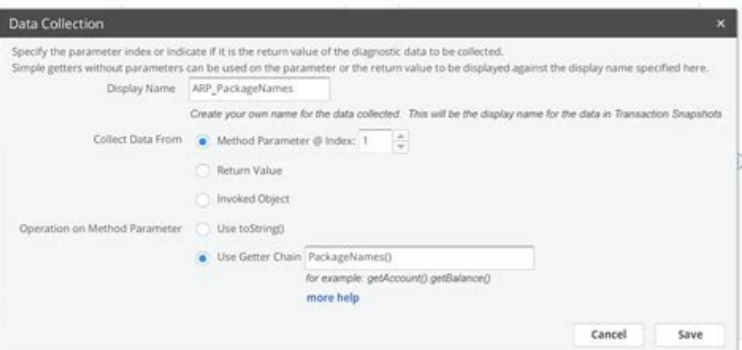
Data Collection ×

Specify the parameter index or indicate if it is the return value of the diagnostic data to be collected.
Simple getters without parameters can be used on the parameter or the return value to be displayed against the display name specified here.

Display Name ARP_PackageNames

Create your own name for the data collected. This will be the display name for the data in Transaction Snapshots

Collect Data From Method Parameter @ Index: 1

Return Value

Invoked Object

Operation on Method Parameter Use toString()

Use Getter Chain PackageNames()

for example: getAccount().getBalance()

more help

Cancel Save